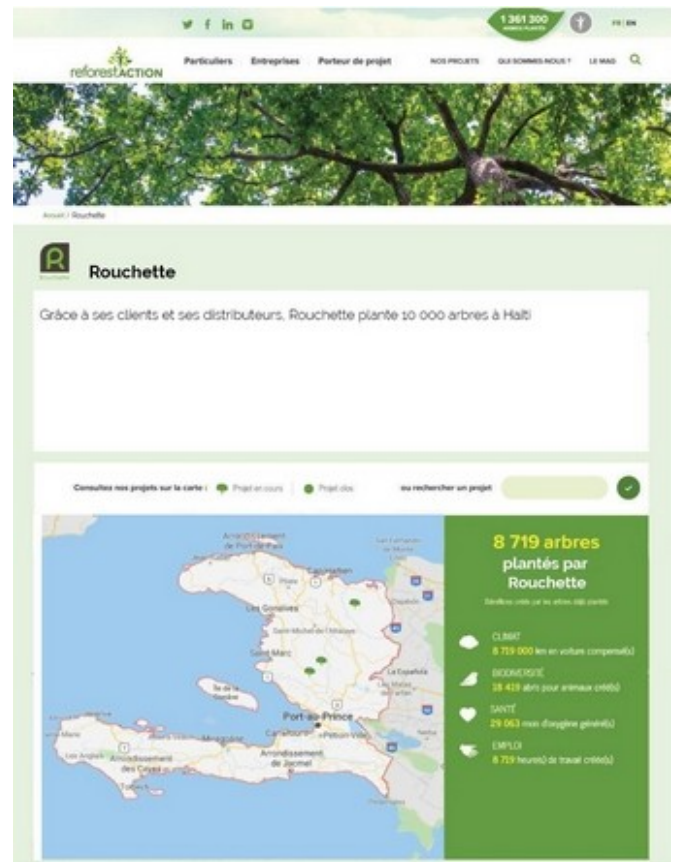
1 361 300
ARBRES PLANTÉS

FR | EN

reforestACTION

Particuliers Entreprises Porteur de projet

NOS PROJETS QUI SOMMES-NOUS ? LE MAG

Accueil / Rouchette

Rouchette

Rouchette

Grâce à ses clients et ses distributeurs, Rouchette plante 10 000 arbres à Haïti

Consultez nos projets sur la carte : Projet en cours Projet clos

ou rechercher un projet

Arrondissement de Port-de-Paix
Les Gonaïves
Saint-Marc
Port-au-Prince
Arrondissement de Jacmel
Arrondissement des Cayes
La Española
Pétion-Ville
Carrefour

8 719 arbres plantés par Rouchette

Bénéfices créés par les arbres déjà plantés

CLIMAT
8 719 000 km en voiture compensé(s)

BIODIVERSITÉ
18 419 abri(s) pour animaux créé(s)

SANTÉ
29 063 mois d'oxygène généré(s)

EMPLOI
8 719 heure(s) de travail créé(s)